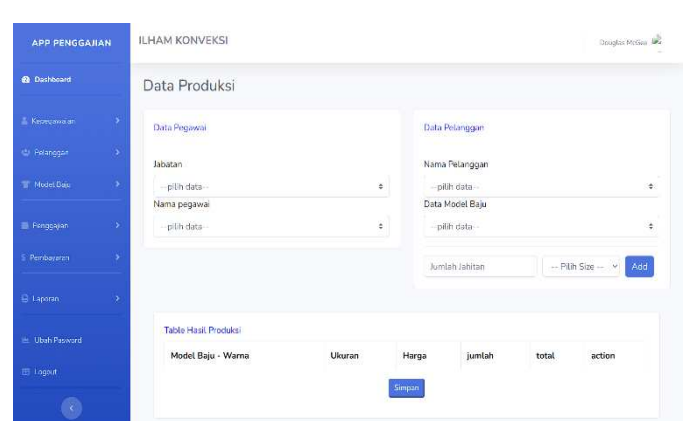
APP PENGGAJIAN

Dashboard

Kepegawaian

Pelanggan

Model Baju

Penggajian

Pembayaran

Laporan

Ubah Pasword

Logout

ILHAM KONVEKSI

Douglas McGee

Data Produksi

Data Pegawai

Jabatan

--pilih data--

Nama pegawai

--pilih data--

Data Pelanggan

Nama Pelanggan

--pilih data--

Data Model Baju

--pilih data--

Jumlah Jahitan

--- Pilih Size ---

Add

Table Hasil Produksi

| Model Baju - Warna | Ukuran | Harga | jumlah | total | action |
|---|---|---|---|---|---|

Simpan